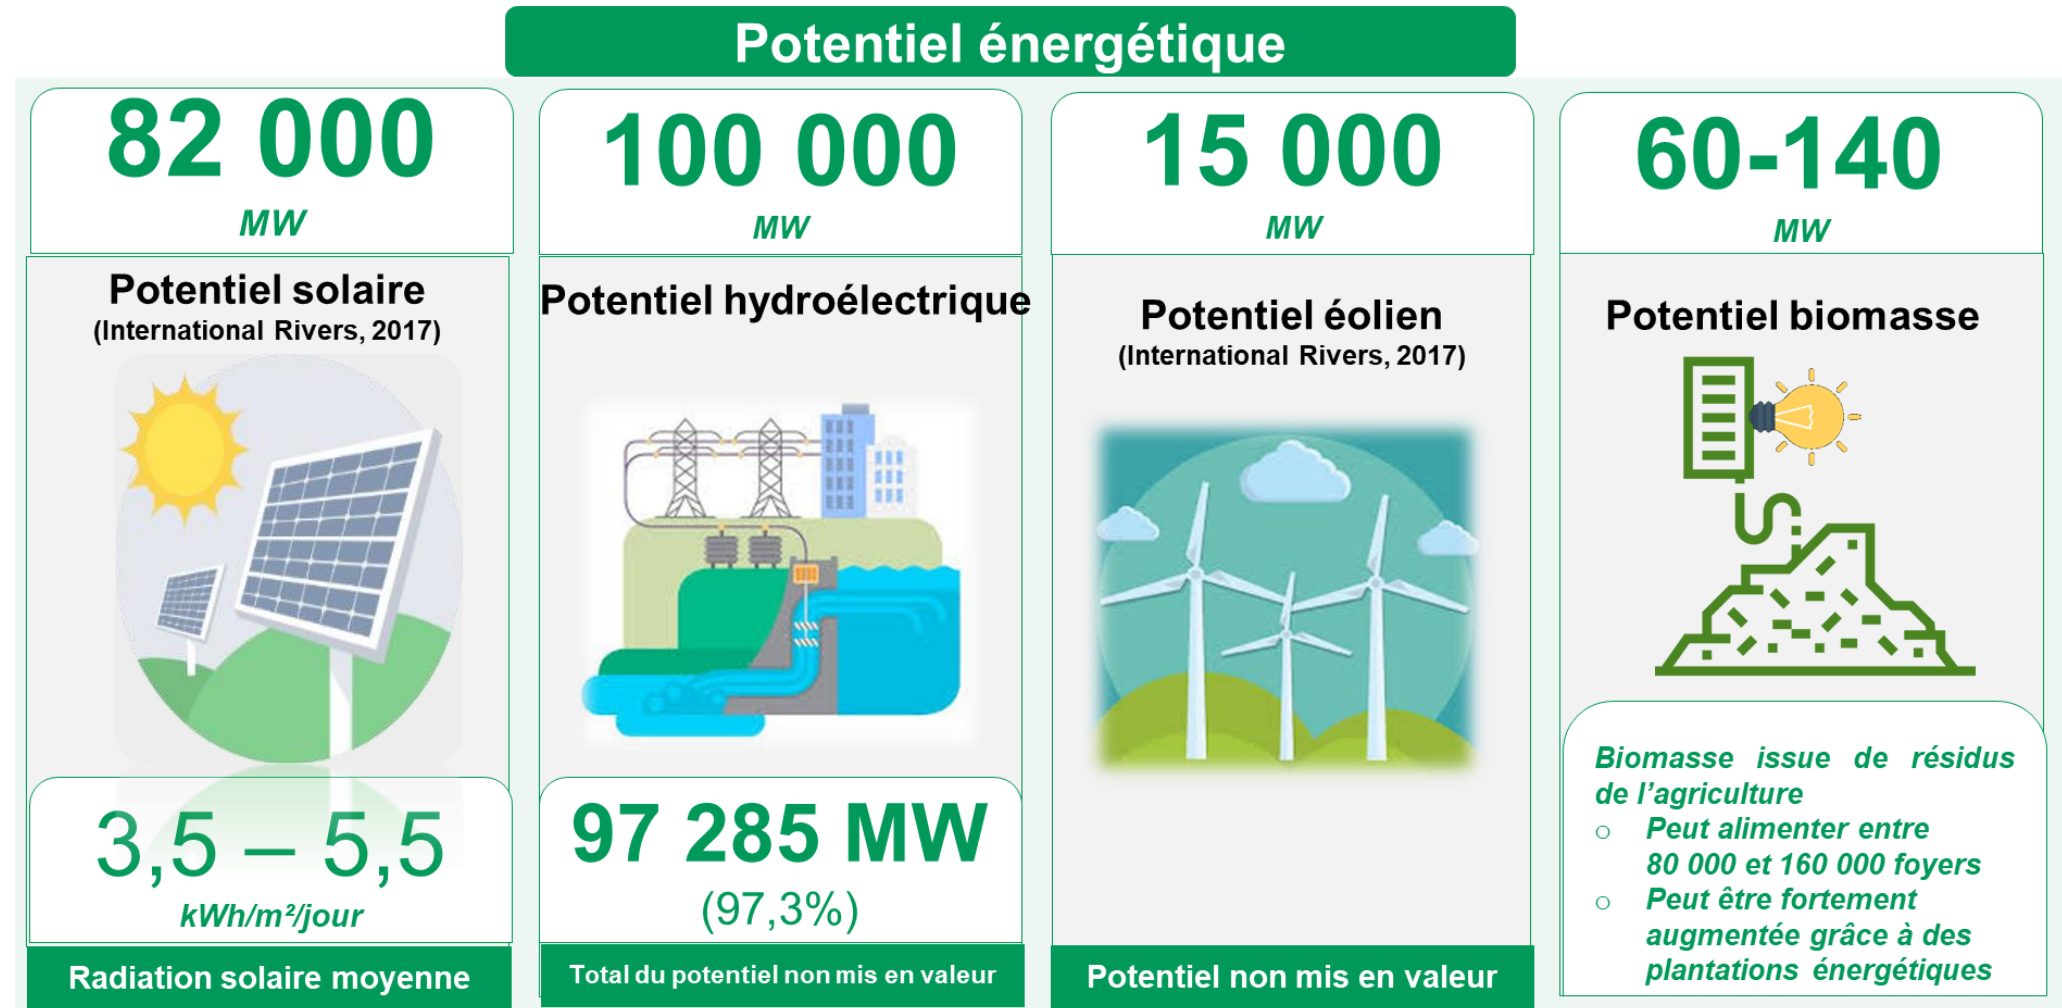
Potentiel énergétique

82 000
MW

Potentiel solaire
(International Rivers, 2017)

3,5 – 5,5
kWh/m²/jour

Radiation solaire moyenne

100 000
MW

Potentiel hydroélectrique

97 285 MW
(97,3%)

Total du potentiel non mis en valeur

15 000
MW

Potentiel éolien
(International Rivers, 2017)

Potentiel non mis en valeur

60-140
MW

Potentiel biomasse

Biomasse issue de résidus de l'agriculture
○ Peut alimenter entre 80 000 et 160 000 foyers
○ Peut être fortement augmentée grâce à des plantations énergétiques